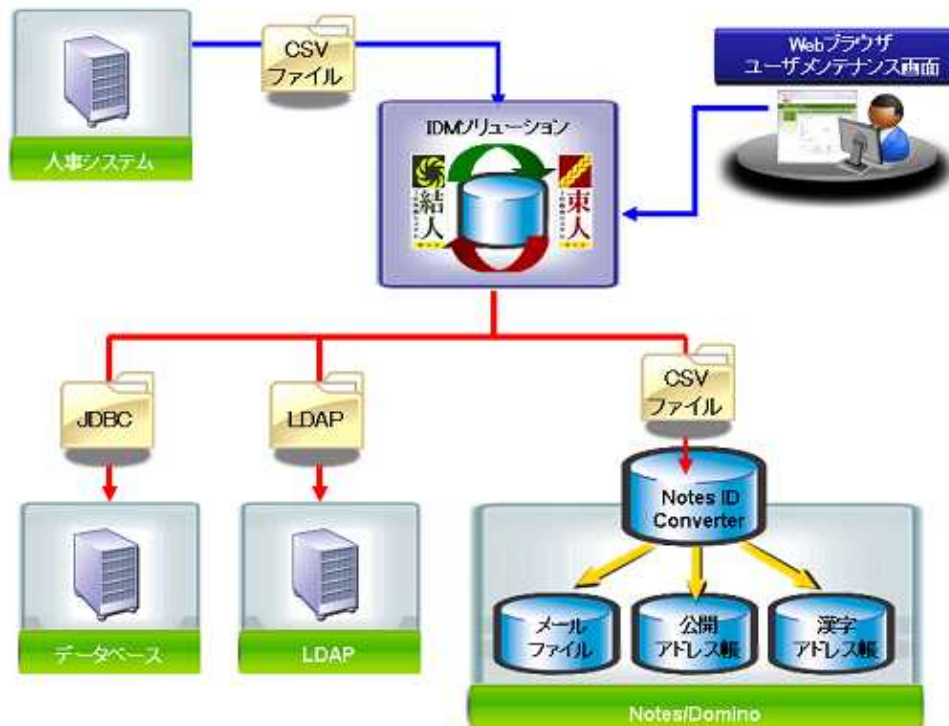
CSV
ファイル

人事システム

Webブラウザ
ユーザメンテナンス画面

IDMソリューション

結人

束人

JDBC

LDAP

CSV
ファイル

Notes ID
Converter

メール
ファイル

公開
アドレス帳

漢字
アドレス帳

データベース

LDAP

Notes/Domino